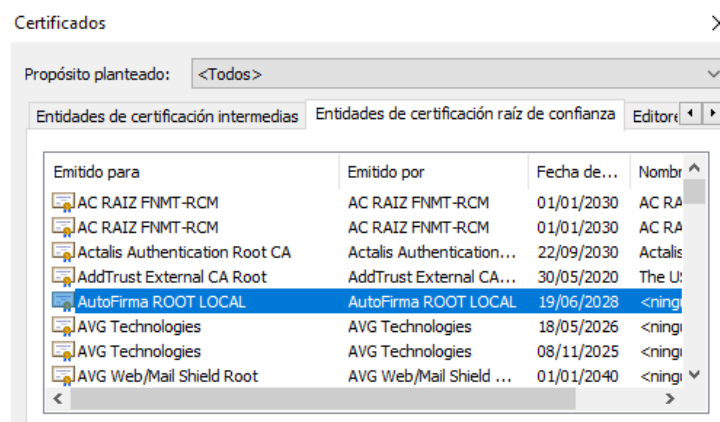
Certificados

×

Propósito planteado: <Todos>

Entidades de certificación intermedias | Entidades de certificación raíz de confianza | Editore

| Emitido para | Emitido por | Fecha de... | Nombr |
|---|---|---|---|
| AC RAIZ FNMT-RCM | AC RAIZ FNMT-RCM | 01/01/2030 | AC RA |
| AC RAIZ FNMT-RCM | AC RAIZ FNMT-RCM | 01/01/2030 | AC RA |
| Actalis Authentication Root CA | Actalis Authentication... | 22/09/2030 | Actalis |
| AddTrust External CA Root | AddTrust External CA... | 30/05/2020 | The U |
| AutoFirma ROOT LOCAL | AutoFirma ROOT LOCAL | 19/06/2028 | <ningu |
| AVG Technologies | AVG Technologies | 18/05/2026 | <ningu |
| AVG Technologies | AVG Technologies | 08/11/2025 | <ningu |
| AVG Web/Mail Shield Root | AVG Web/Mail Shield ... | 01/01/2040 | <ningu |